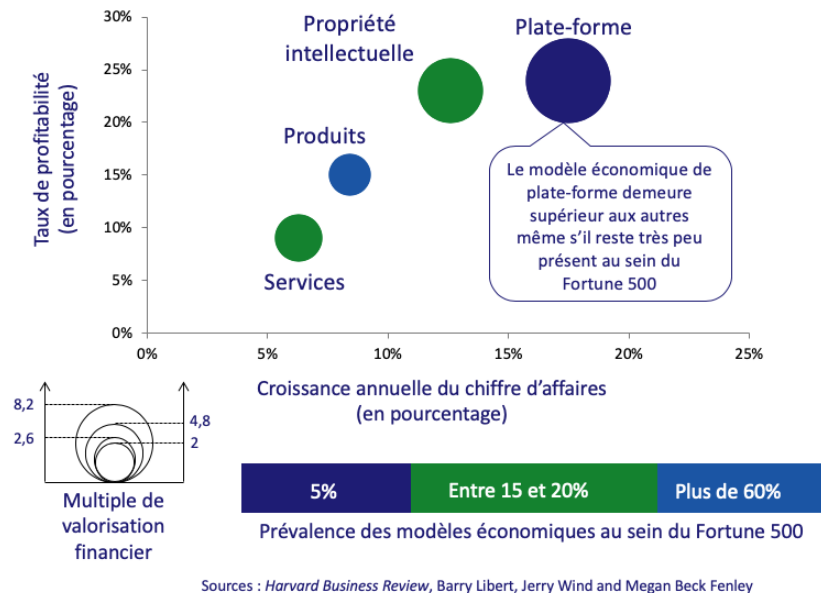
Taux de profitabilité (en pourcentage)

30%
25%
20%
15%
10%
5%
0%

0%
5%
10%
15%
20%
25%

Propriété intellectuelle

Plate-forme

Produits

Services

Le modèle économique de plate-forme demeure supérieur aux autres même s'il reste très peu présent au sein du Fortune 500

Croissance annuelle du chiffre d'affaires (en pourcentage)

8,2
2,6
4,8
2

Multiple de valorisation financier

| 5% | Entre 15 et 20% | Plus de 60% |
|---|---|---|

Prévalence des modèles économiques au sein du Fortune 500

Sources : *Harvard Business Review*, Barry Libert, Jerry Wind and Megan Beck Fenley